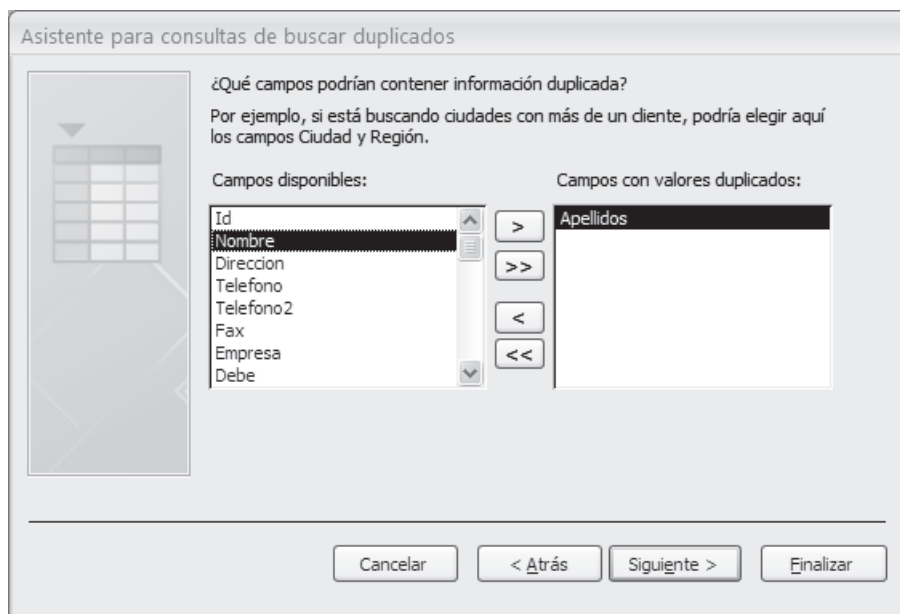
Asistente para consultas de buscar duplicados

¿Qué campos podrían contener información duplicada?

Por ejemplo, si está buscando ciudades con más de un cliente, podría elegir aquí los campos Ciudad y Región.

Campos disponibles:

Id
Nombre
Direccion
Telefono
Telefono2
Fax
Empresa
Debe

>
>>
<
<<

Campos con valores duplicados:

Apellidos

Cancelar
< Atrás
Siguiente >
Finalizar